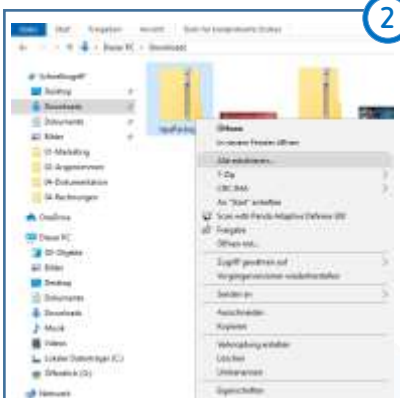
2

Datei Start Freigeben Ansicht Tools für komprimierte Ordner

← → ↑ Dieser PC › Downloads

Schnellzugriff
Desktop
Downloads
Dokumente
Bilder
01-Marketing
02-Angelegenheiten
04-Dokumentation
04-Rechnungen

OneDrive

Dieser PC
3D-Objekte
Bilder
Desktop
Dokumente
Downloads
Musik
Videos
Lokaler Datenträger (C:)
Offsetstick (D:)

Netzwerk

Öffnen
In neuem Fenster öffnen
Alle extrahieren...
7-Zip
CRC SHA
An "Start" anheften
Scan with Panda Adaptive Defense 360
Freigabe
Öffnen mit...
Zugriff gewähren auf
Vorgängerversionen wiederherstellen
Senden an
Ausschneiden
Kopieren
Verknüpfung erstellen
Löschen
Umbenennen
Eigenschaften